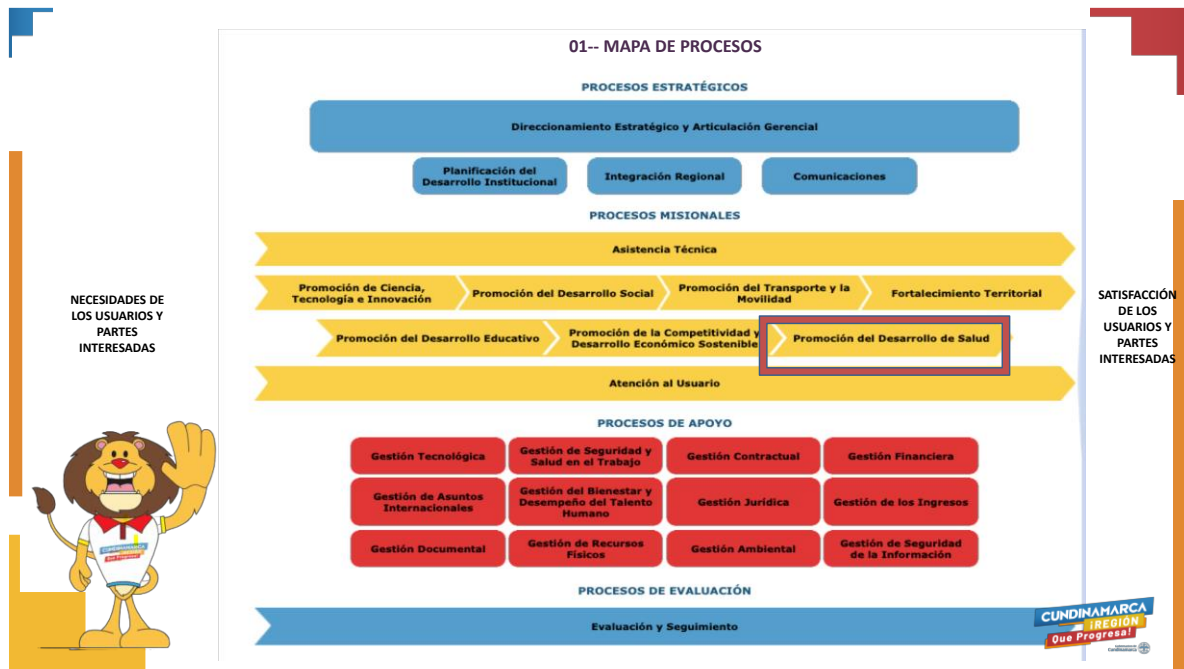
01-- MAPA DE PROCESOS

NECESIDADES DE LOS USUARIOS Y PARTES INTERESADAS

PROCESOS ESTRATÉGICOS

Direccionamiento Estratégico y Articulación Gerencial

Planificación del Desarrollo Institucional

Integración Regional

Comunicaciones

PROCESOS MISIONALES

Asistencia Técnica

Promoción de Ciencia, Tecnología e Innovación

Promoción del Desarrollo Social

Promoción del Transporte y la Movilidad

Fortalecimiento Territorial

Promoción del Desarrollo Educativo

Promoción de la Competitividad y Desarrollo Económico Sostenible

Promoción del Desarrollo de Salud

Atención al Usuario

PROCESOS DE APOYO

Gestión Tecnológica

Gestión de Seguridad y Salud en el Trabajo

Gestión Contractual

Gestión Financiera

Gestión de Asuntos Internacionales

Gestión del Bienestar y Desempeño del Talento Humano

Gestión Jurídica

Gestión de los Ingresos

Gestión Documental

Gestión de Recursos Físicos

Gestión Ambiental

Gestión de Seguridad de la Información

PROCESOS DE EVALUACIÓN

Evaluación y Seguimiento

SATISFACCIÓN DE LOS USUARIOS Y PARTES INTERESADAS

CUNDINAMARCA ¡REGIÓN Que Progresa!